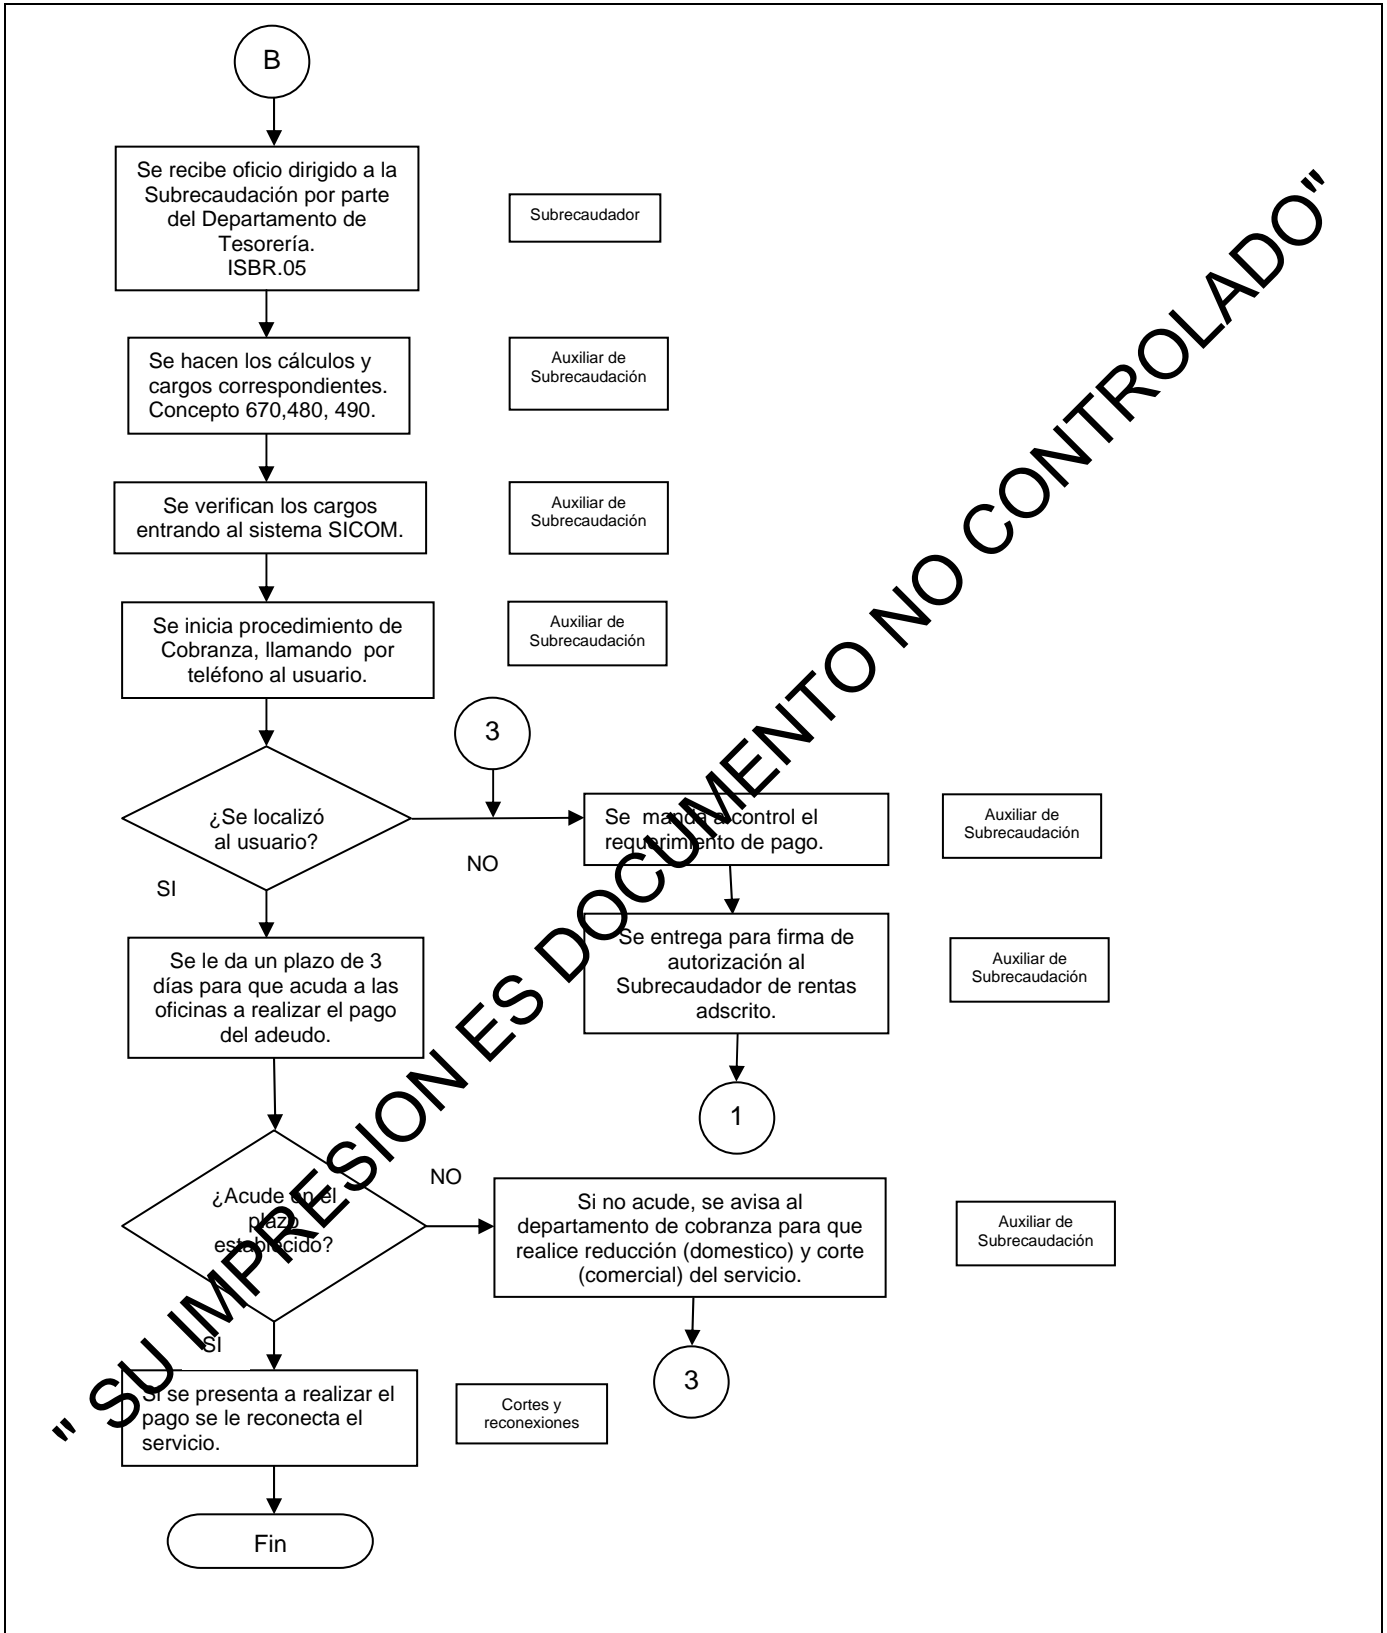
B

Se recibe oficio dirigido a la Subrecaudación por parte del Departamento de Tesorería. ISBR.05

Subrecaudador

Se hacen los cálculos y cargos correspondientes. Concepto 670,480, 490.

Auxiliar de Subrecaudación

Se verifican los cargos entrando al sistema SICOM.

Auxiliar de Subrecaudación

Se inicia procedimiento de Cobranza, llamando por teléfono al usuario.

Auxiliar de Subrecaudación

3

¿Se localizó al usuario?

NO

SI

Se manda a control el requerimiento de pago.

Auxiliar de Subrecaudación

Se entrega para firma de autorización al Subrecaudador de rentas adscrito.

Auxiliar de Subrecaudación

1

Se le da un plazo de 3 días para que acuda a las oficinas a realizar el pago del adeudo.

¿Acude en el plazo establecido?

NO

Si no acude, se avisa al departamento de cobranza para que realice reducción (domestico) y corte (comercial) del servicio.

Auxiliar de Subrecaudación

3

SI

Si se presenta a realizar el pago se le reconecta el servicio.

Cortes y reconexiones

Fin

" SU IMPRESION ES DOCUMENTO NO CONTROLADO"